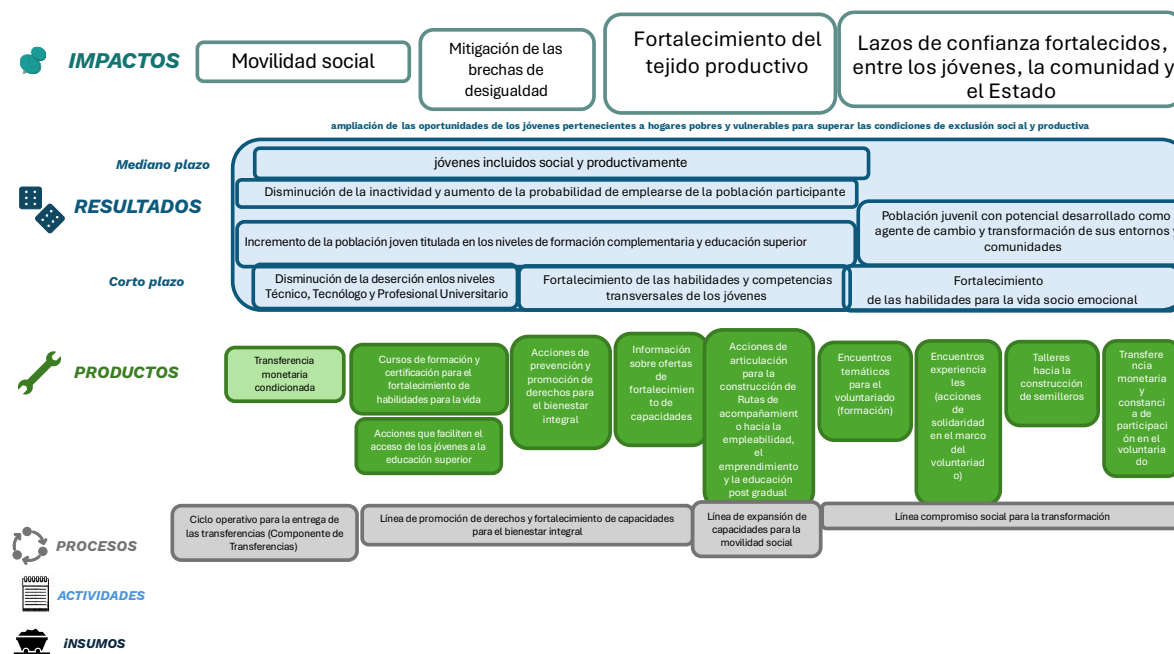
IMPACTOS

Movilidad social

Mitigación de las brechas de desigualdad

Fortalecimiento del tejido productivo

Lazos de confianza fortalecidos, entre los jóvenes, la comunidad y el Estado

ampliación de las oportunidades de los jóvenes pertenecientes a hogares pobres y vulnerables para superar las condiciones de exclusión social y productiva

Mediano plazo

RESULTADOS

Corto plazo

jóvenes incluidos social y productivamente

Disminución de la inactividad y aumento de la probabilidad de emplearse de la población participante

Población juvenil con potencial desarrollado como agente de cambio y transformación de sus entornos y comunidades

Incremento de la población joven titulada en los niveles de formación complementaria y educación superior

Disminución de la deserción enlos niveles Técnico, Tecnólogo y Profesional Universitario

Fortalecimiento de las habilidades y competencias transversales de los jóvenes

Fortalecimiento de las habilidades para la vida socio emocional

PRODUCTOS

Transferencia monetaria condicionada

Cursos de formación y certificación para el fortalecimiento de habilidades para la vida

Acciones que faciliten el acceso de los jóvenes a la educación superior

Acciones de prevención y promoción de derechos para el bienestar integral

Información sobre ofertas de fortalecimiento de capacidades

Acciones de articulación para la construcción de Rutas de acompañamiento hacia la empleabilidad, el emprendimiento y la educación post gradual

Encuentros temáticos para el voluntariado (formación)

Encuentros experiencia les (acciones de solidaridad en el marco del voluntariado)

Talleres hacia la construcción de semilleros

Transferencia monetaria y constancia de participación en el voluntariado

PROCESOS

Ciclo operativo para la entrega de las transferencias (Componente de Transferencias)

Línea de promoción de derechos y fortalecimiento de capacidades para el bienestar integral

Línea de expansión de capacidades para la movilidad social

Línea compromiso social para la transformación

ACTIVIDADES

INSUMOS